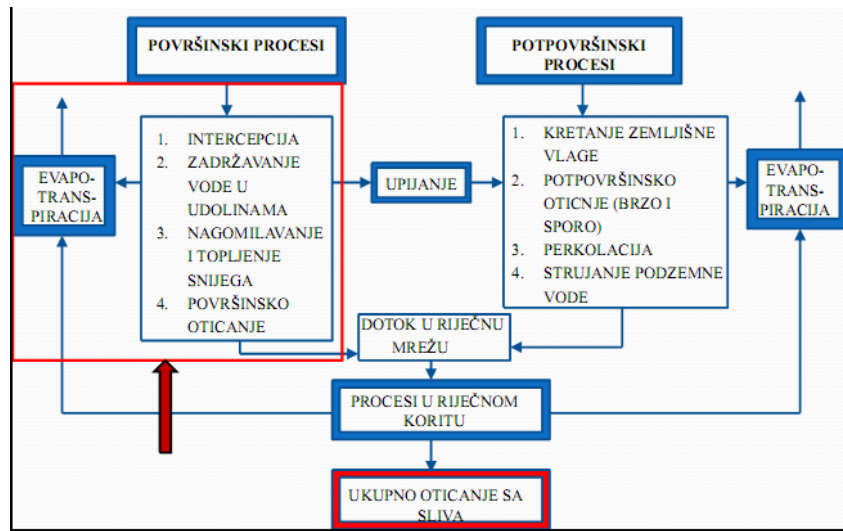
POVRŠINSKI PROCESI

POTPOVRŠINSKI PROCESI

EVAPO-TRANS-PIRACIJA

1. INTERCEPCIJA
2. ZADRŽAVANJE VODE U UDOLINAMA
3. NAGOMILAVANJE I TOPLJENJE SNIJEGA
4. POVRŠINSKO OTICANJE

UPIJANJE

1. KRETANJE ZEMLJIŠNE VLAGE
2. POTPOVRŠINSKO OTICNJE (BRZO I SPORO)
3. PERKOLACIJA
4. STRUJANJE PODZEMNE VODE

EVAPO-TRANS-PIRACIJA

DOTOK U RIJEČNU MREŽU

PROCESI U RIJEČNOM KORITU

UKUPNO OTICANJE SA SLIVA